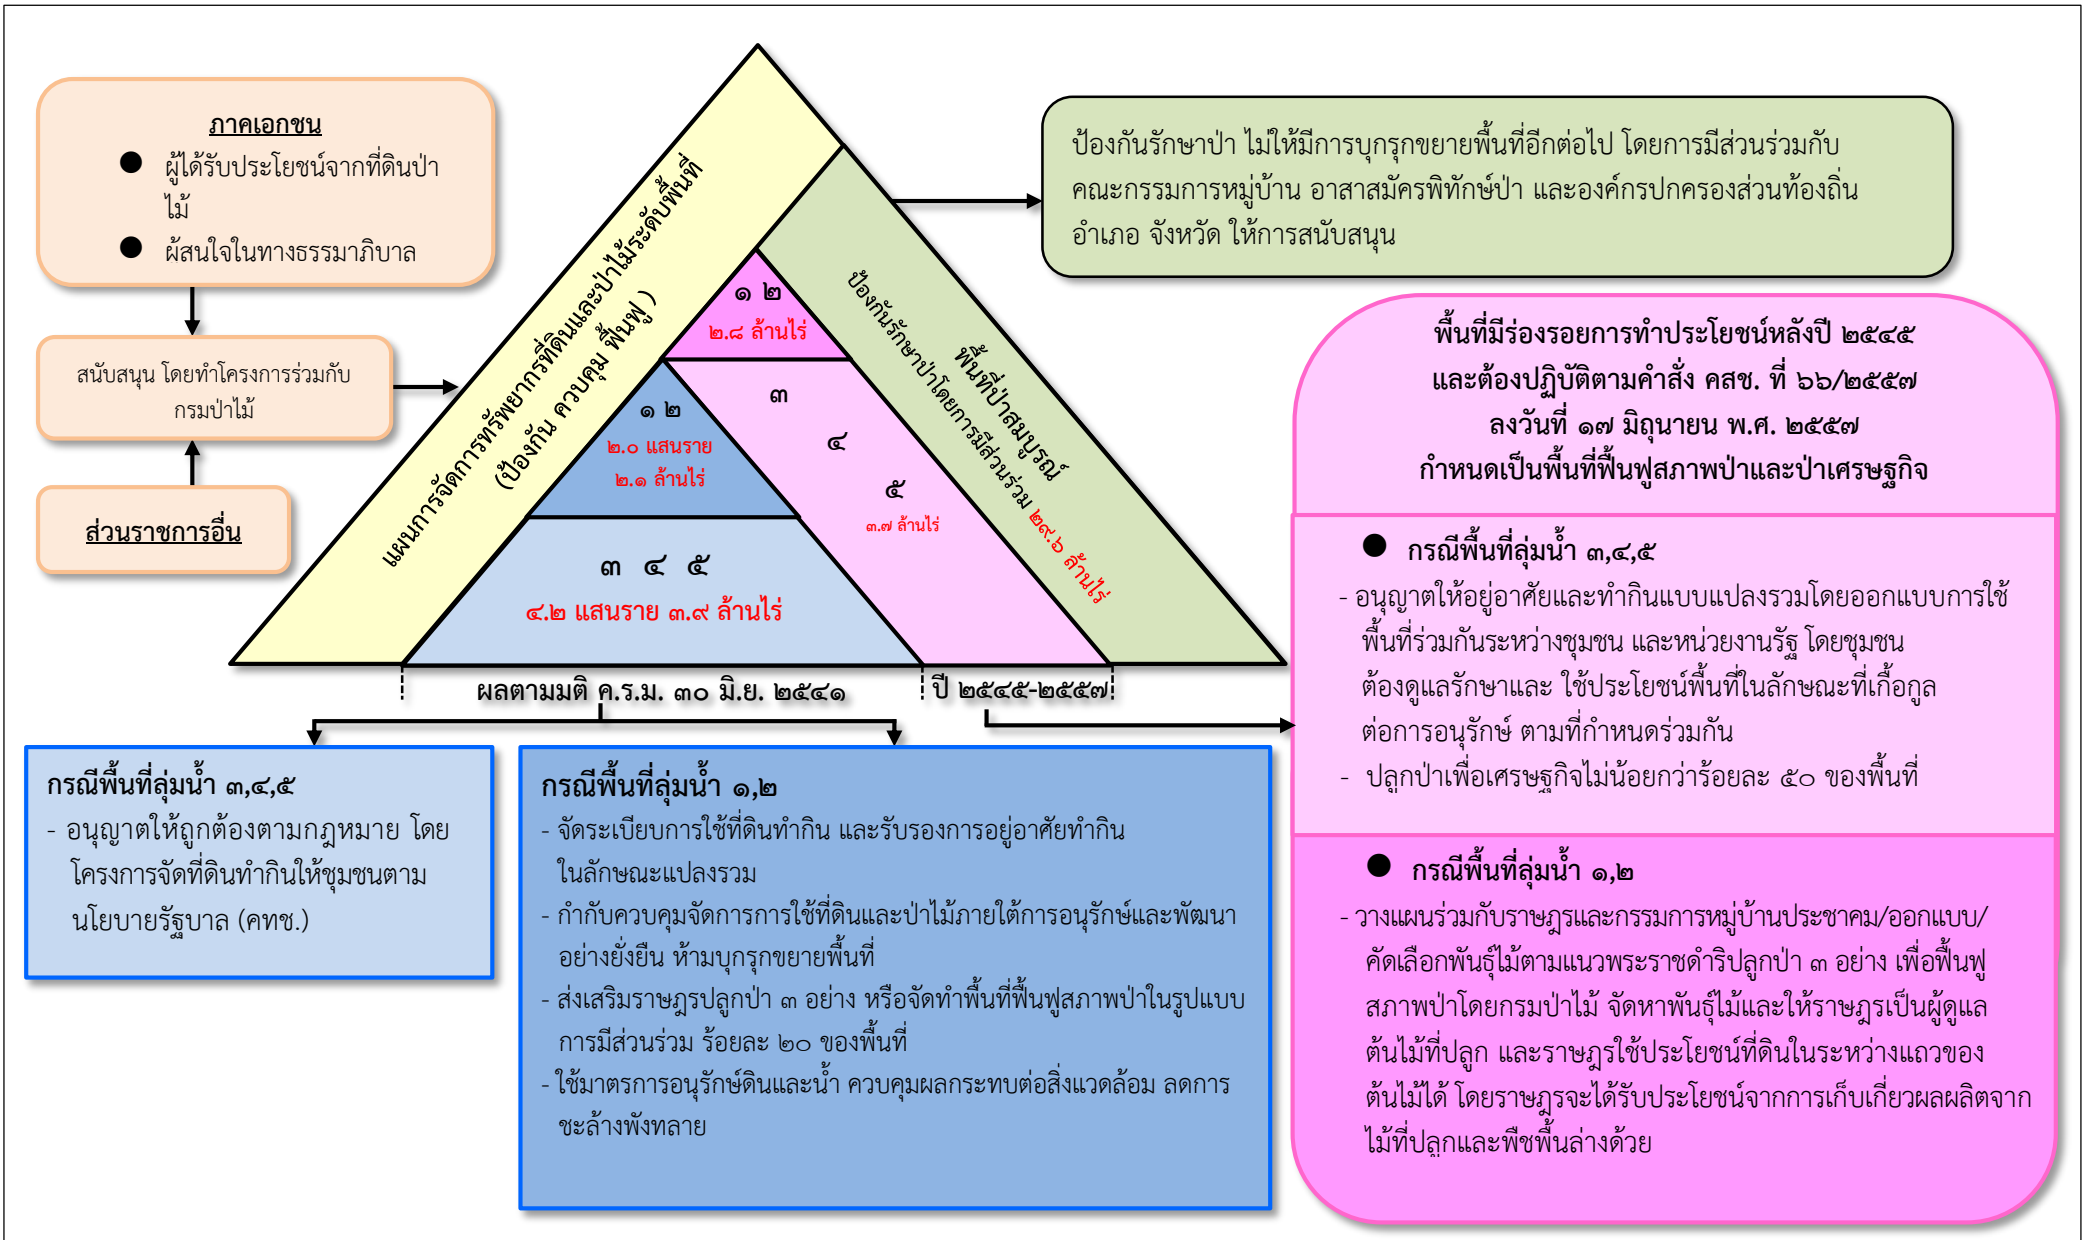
ภาคเอกชน

● ผู้ได้รับประโยชน์จากที่ดินป่าไม้

● ผู้สนใจในทางธรรมาภิบาล

สนับสนุน โดยทำโครงการร่วมกับกรมป่าไม้

ส่วนราชการอื่น

แผนการจัดการทรัพยากรที่ดินและป่าไม้ระดับพื้นที่ (ป้องกัน ควบคุม ฟื้นฟู)

๑ ๒
๒.๘ ล้านไร่

๑ ๒
๒.๐ แสนราย
๒.๑ ล้านไร่

๓
๔
๕
๓.๗ ล้านไร่

๓ ๔ ๕
๔.๒ แสนราย ๓.๙ ล้านไร่

พื้นที่ป่าสมบูรณ์
ป้องกันรักษาป่าโดยการมีส่วนร่วม ๒๙.๖ ล้านไร่

ผลตามมติ ค.ร.ม. ๓๐ มิ.ย. ๒๕๔๑

ปี ๒๕๔๕-๒๕๕๗

ป้องกันรักษาป่า ไม่ให้มีการบุกรุกขยายพื้นที่อีกต่อไป โดยการมีส่วนร่วมกับคณะกรรมการหมู่บ้าน อาสาสมัครพิทักษ์ป่า และองค์กรปกครองส่วนท้องถิ่น อำเภอ จังหวัด ให้การสนับสนุน

พื้นที่มีร่องรอยการทำประโยชน์หลังปี ๒๕๔๕ และต้องปฏิบัติตามคำสั่ง คสช. ที่ ๖๖/๒๕๕๗ ลงวันที่ ๑๗ มิถุนายน พ.ศ. ๒๕๕๗ กำหนดเป็นพื้นที่ฟื้นฟูสภาพป่าและป่าเศรษฐกิจ

● กรณีพื้นที่ลุ่มน้ำ ๓,๔,๕
- อนุญาตให้อยู่อาศัยและทำกินแบบแปลงรวมโดยออกแบบการใช้พื้นที่ร่วมกันระหว่างชุมชน และหน่วยงานรัฐ โดยชุมชนต้องดูแลรักษาและ ใช้ประโยชน์พื้นที่ในลักษณะที่เกื้อกูลต่อการอนุรักษ์ ตามที่กำหนดร่วมกัน
- ปลูกป่าเพื่อเศรษฐกิจไม่น้อยกว่าร้อยละ ๕๐ ของพื้นที่

● กรณีพื้นที่ลุ่มน้ำ ๑,๒
- วางแผนร่วมกับราษฎรและกรรมการหมู่บ้านประชาคม/ออกแบบ/คัดเลือกพันธุ์ไม้ตามแนวพระราชดำริปลูกป่า ๓ อย่าง เพื่อฟื้นฟูสภาพป่าโดยกรมป่าไม้ จัดหาพันธุ์ไม้และให้ราษฎรเป็นผู้ดูแลต้นไม้ที่ปลูก และราษฎรใช้ประโยชน์ที่ดินในระหว่างแถวของต้นไม้ได้ โดยราษฎรจะได้รับประโยชน์จากการเก็บเกี่ยวผลผลิตจากไม้ที่ปลูกและพืชพื้นล่างด้วย

กรณีพื้นที่ลุ่มน้ำ ๓,๔,๕
- อนุญาตให้ถูกต้องตามกฎหมาย โดยโครงการจัดที่ดินทำกินให้ชุมชนตามนโยบายรัฐบาล (คทช.)

กรณีพื้นที่ลุ่มน้ำ ๑,๒
- จัดระเบียบการใช้ที่ดินทำกิน และรับรองการอยู่อาศัยทำกินในลักษณะแปลงรวม
- กำกับควบคุมจัดการการใช้ที่ดินและป่าไม้ภายใต้การอนุรักษ์และพัฒนาอย่างยั่งยืน ห้ามบุกรุกขยายพื้นที่
- ส่งเสริมราษฎรปลูกป่า ๓ อย่าง หรือจัดทำพื้นที่ฟื้นฟูสภาพป่าในรูปแบบการมีส่วนร่วม ร้อยละ ๒๐ ของพื้นที่
- ใช้มาตรการอนุรักษ์ดินและน้ำ ควบคุมผลกระทบต่อสิ่งแวดล้อม ลดการชะล้างพังทลาย